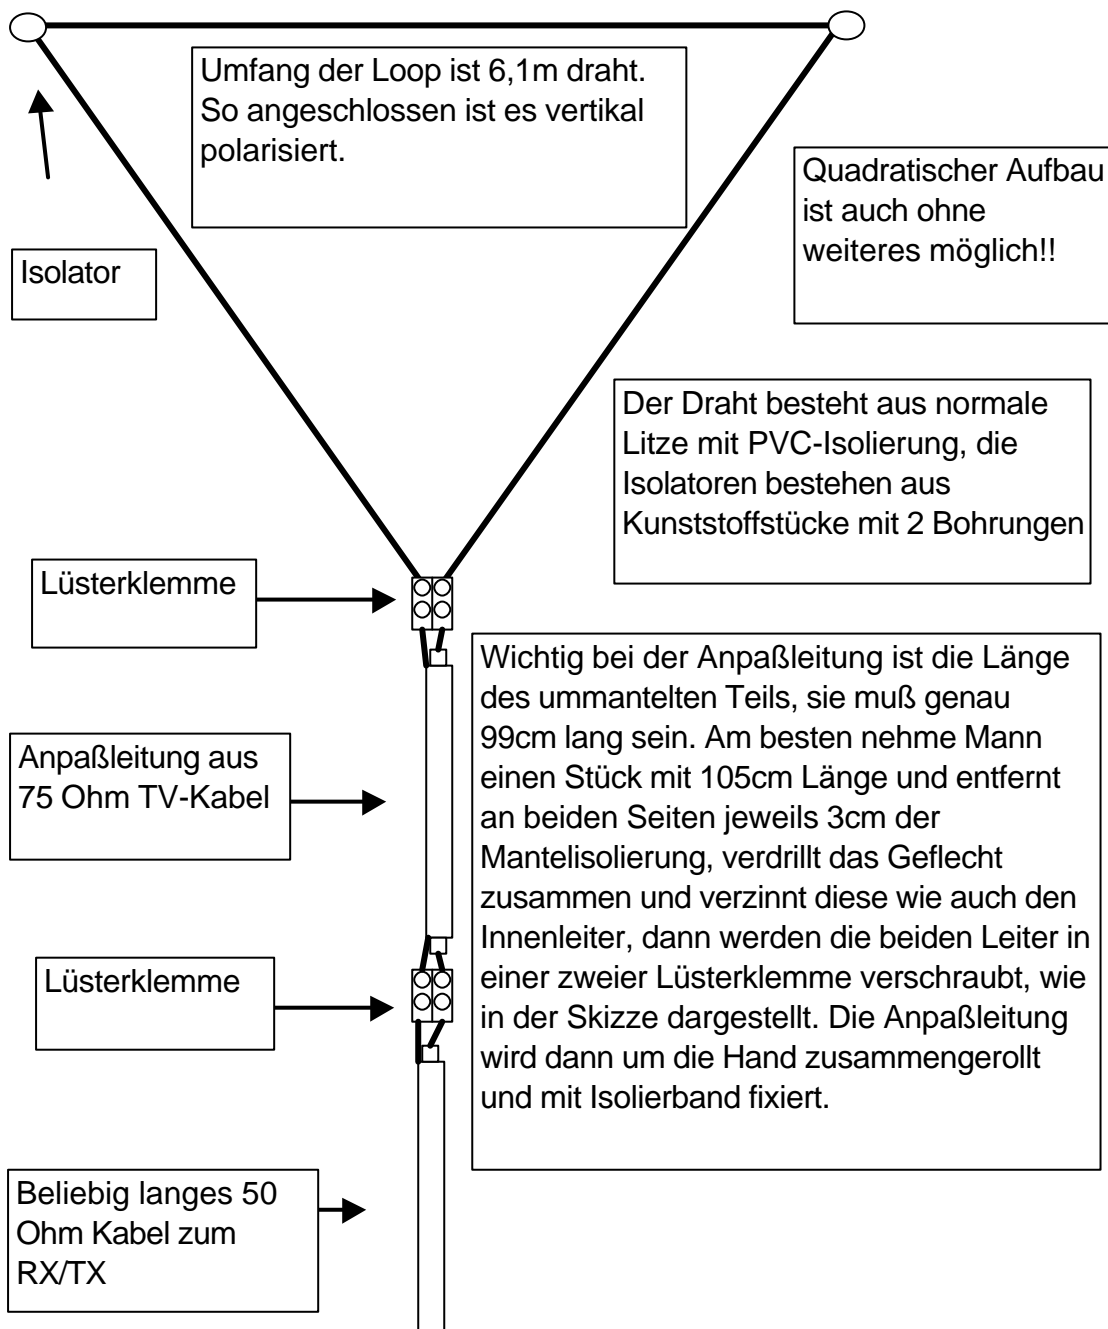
Umfang der Loop ist 6,1m draht. So angeschlossen ist es vertikal polarisiert.

Quadratischer Aufbau ist auch ohne weiteres möglich!!

Isolator

Der Draht besteht aus normale Litze mit PVC-Isolierung, die Isolatoren bestehen aus Kunststoffstücke mit 2 Bohrungen

Lüsterklemme

Wichtig bei der Anpaßleitung ist die Länge des ummantelten Teils, sie muß genau 99cm lang sein. Am besten nehme Mann einen Stück mit 105cm Länge und entfernt an beiden Seiten jeweils 3cm der Mantelisolierung, verdrillt das Geflecht zusammen und verzinnt diese wie auch den Innenleiter, dann werden die beiden Leiter in einer zweier Lüsterklemme verschraubt, wie in der Skizze dargestellt. Die Anpaßleitung wird dann um die Hand zusammengerollt und mit Isolierband fixiert.

Anpaßleitung aus 75 Ohm TV-Kabel

Lüsterklemme

Beliebig langes 50 Ohm Kabel zum RX/TX